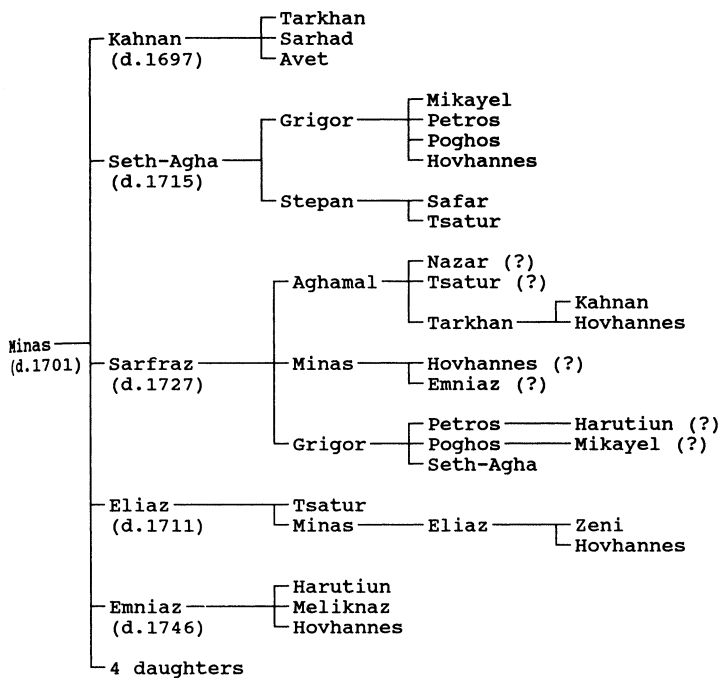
Minas (d.1701)

Kahnan (d.1697)
Tarkhan
Sarhad
Avet

Seth-Agha (d.1715)
Grigor
Mikayel
Petros
Poghos
Hovhannes
Stepan
Safar
Tsatur

Sarfraz (d.1727)
Aghamal
Nazar (?)
Tsatur (?)
Tarkhan
Kahnan
Hovhannes
Minas
Hovhannes (?)
Emniaz (?)
Grigor
Petros
Harutiun (?)
Poghos
Mikayel (?)
Seth-Agha

Eliaz (d.1711)
Tsatur
Minas
Eliaz
Zeni
Hovhannes

Emniaz (d.1746)
Harutiun
Meliknaz
Hovhannes

4 daughters